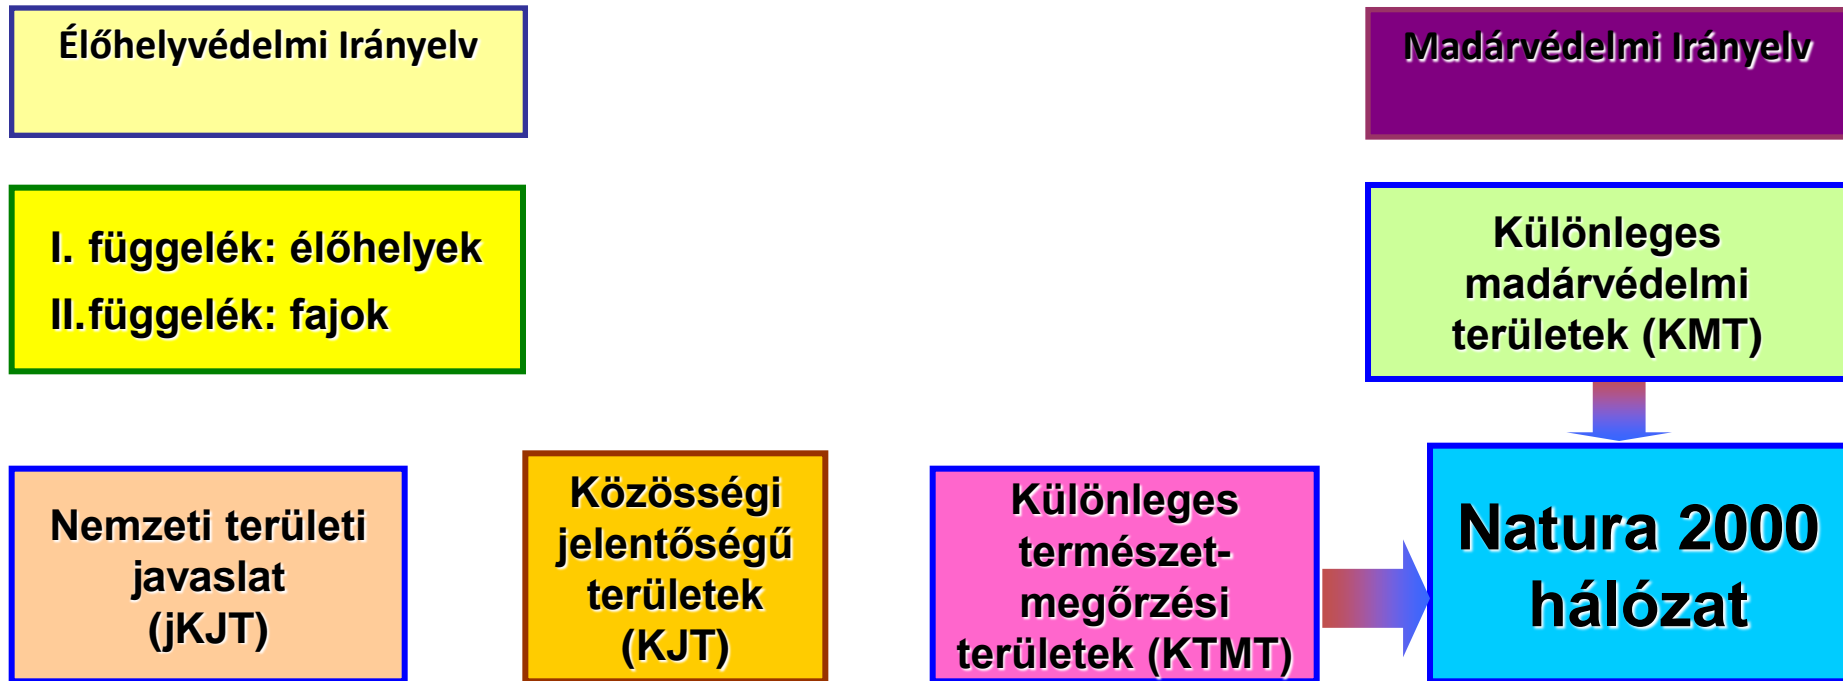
Élőhelyvédelmi Irányelv

Madárvédelmi Irányelv

I. függelék: élőhelyek
II.függelék: fajok

Különleges madárvédelmi területek (KMT)

Nemzeti területi javaslat (jKJT)

Közösségi jelentőségű területek (KJT)

Különleges természet-megőrzési területek (KTMT)

Natura 2000 hálózat